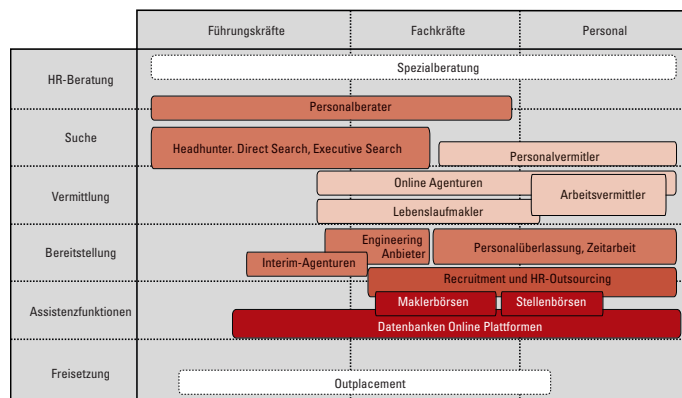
| | Führungskräfte | Fachkräfte | Personal |
|---|---|---|---|
| HR-Beratung | Spezialberatung | | |
| Suche | Personalberater; Headhunter. Direct Search, Executive Search | | Personalvermitler |
| Vermittlung | Online Agenturen; Lebenslaufmakler | | Arbeitsvermittler |
| Bereitstellung | Interim-Agenturen; Engineering Anbieter | Personalüberlassung, Zeitarbeit | |
| Assistenzfunktionen | Recruitment und HR-Outsourcing; Maklerbörsen; Stellenbörsen; Datenbanken Online Plattformen | | |
| Freisetzung | Outplacement | | |